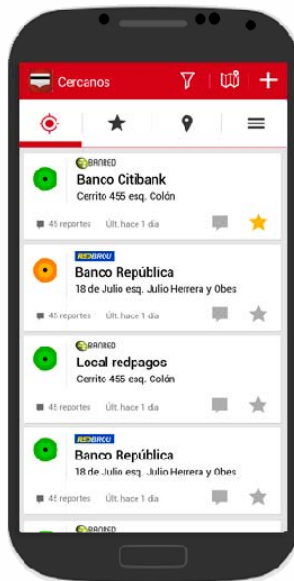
Cercanos

BANRED
Banco Citibank
Cerrito 455 esq. Colón
45 reportes Últ. hace 1 día

REDBROU
Banco República
18 de Julio esq. Julio Herrera y Obes
45 reportes Últ. hace 1 día

BANRED
Local redpagos
Cerrito 455 esq. Colón
45 reportes Últ. hace 1 día

REDBROU
Banco República
18 de Julio esq. Julio Herrera y Obes
45 reportes Últ. hace 1 día